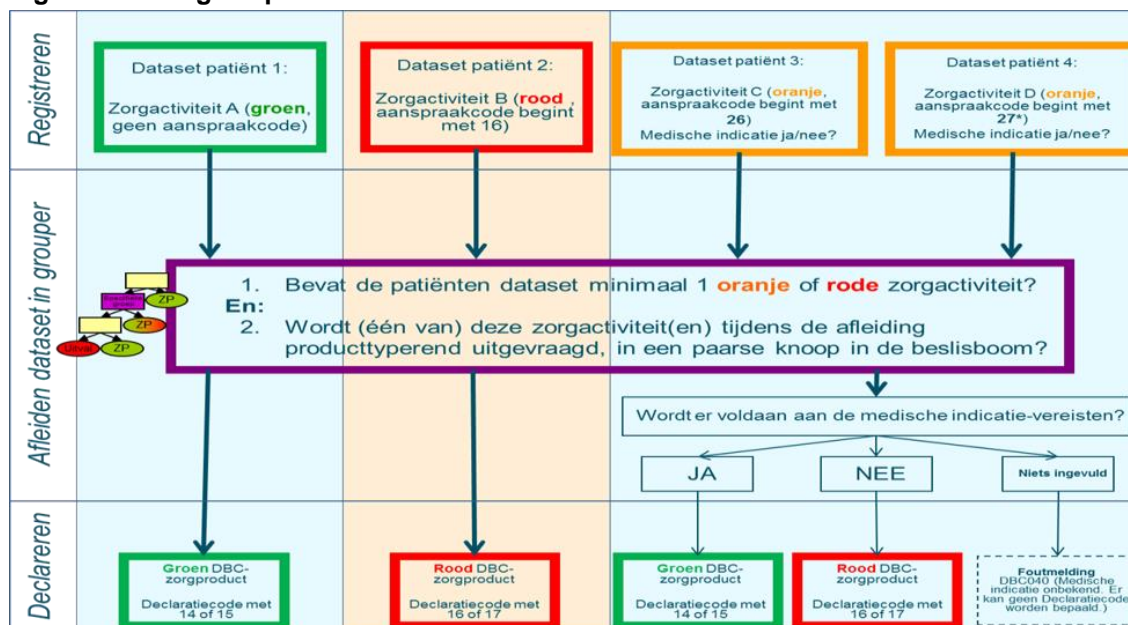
Registreren

Dataset patiënt 1:

Zorgactiviteit A (groen, geen aanspraakcode)

Dataset patiënt 2:

Zorgactiviteit B (rood, aanspraakcode begint met 16)

Dataset patiënt 3:

Zorgactiviteit C (oranje, aanspraakcode begint met 26)
Medische indicatie ja/nee?

Dataset patiënt 4:

Zorgactiviteit D (oranje, aanspraakcode begint met 27*)
Medische indicatie ja/nee?

Afleiden dataset in grouper

ZP
ZP
ZP

1. Bevat de patiënten dataset minimaal 1 oranje of rode zorgactiviteit?
En:
2. Wordt (één van) deze zorgactiviteit(en) tijdens de afleiding producttyperend uitgevraagd, in een paarse knoop in de beslisboom?

Wordt er voldaan aan de medische indicatie-vereisten?

JA

NEE

Niets ingevuld

Declareren

Groen DBC-zorgproduct

Declaratiecode met 14 of 15

Rood DBC-zorgproduct

Declaratiecode met 16 of 17

Groen DBC-zorgproduct

Declaratiecode met 14 of 15

Rood DBC-zorgproduct

Declaratiecode met 16 of 17

Foutmelding
DBC040 (Medische indicatie onbekend. Er kan geen Declaratiecode worden bepaald.)